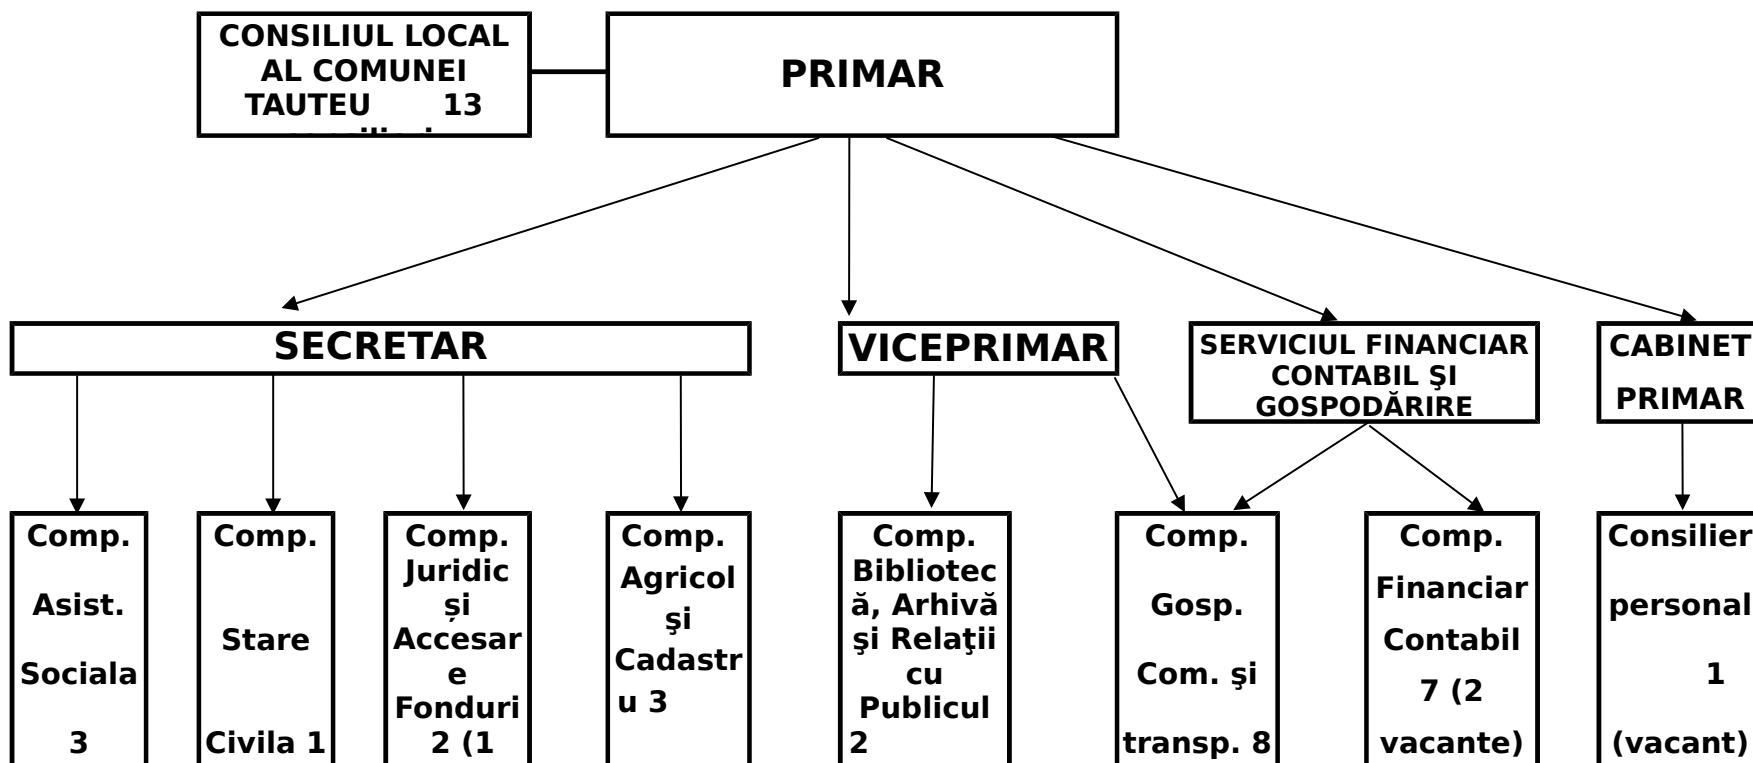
CONSILIUL LOCAL AL COMUNEI TAUTEU 13 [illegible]

PRIMAR

SECRETAR

VICEPRIMAR

SERVICIUL FINANCIAR CONTABIL ŞI GOSPODĂRIRE

CABINET PRIMAR

Comp. Asist. Sociala 3

Comp. Stare Civila 1

Comp. Juridic și Accesare Fonduri 2 (1

Comp. Agricol şi Cadastru 3

Comp. Bibliotecă, Arhivă şi Relaţii cu Publicul 2

Comp. Gosp. Com. şi transp. 8

Comp. Financiar Contabil 7 (2 vacante)

Consilier personal 1 (vacant)